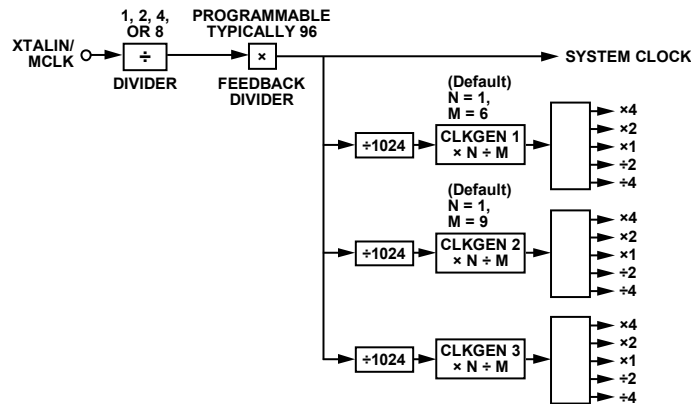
1, 2, 4, OR 8

PROGRAMMABLE TYPICALLY 96

XTALIN/ MCLK

÷

DIVIDER

×

FEEDBACK DIVIDER

SYSTEM CLOCK

(Default) N = 1, M = 6

÷1024

CLKGEN 1 × N ÷ M

×4
×2
×1
÷2
÷4

(Default) N = 1, M = 9

÷1024

CLKGEN 2 × N ÷ M

×4
×2
×1
÷2
÷4

÷1024

CLKGEN 3 × N ÷ M

×4
×2
×1
÷2
÷4